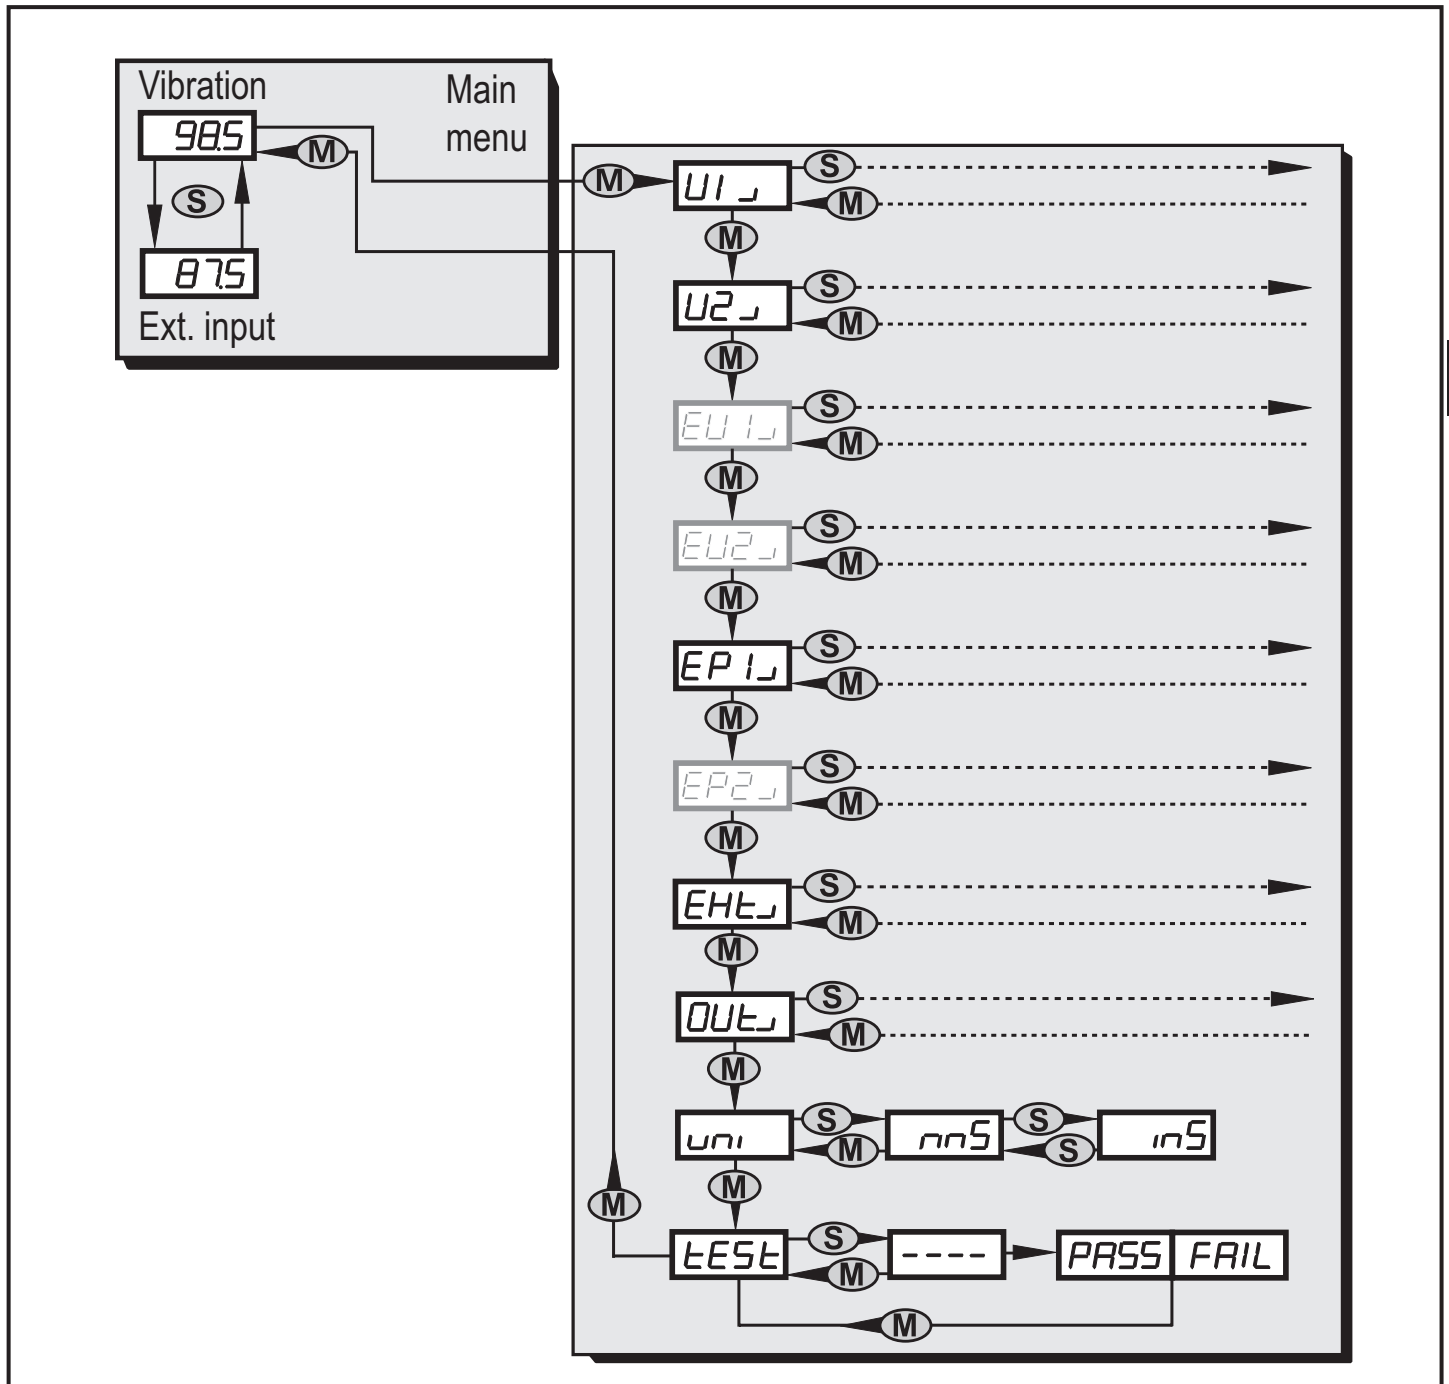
Vibration

Main menu

98.5

M

S

87.5

Ext. input

M

U1

S

M

M

U2

S

M

M

EU1

S

M

M

EU2

S

M

M

EP1

S

M

M

EP2

S

M

M

EHt

S

M

M

OUt

S

M

M

uni

S

M

mmS

S

S

inS

M

M

tESt

S

M

----

PASS

FAIL

M